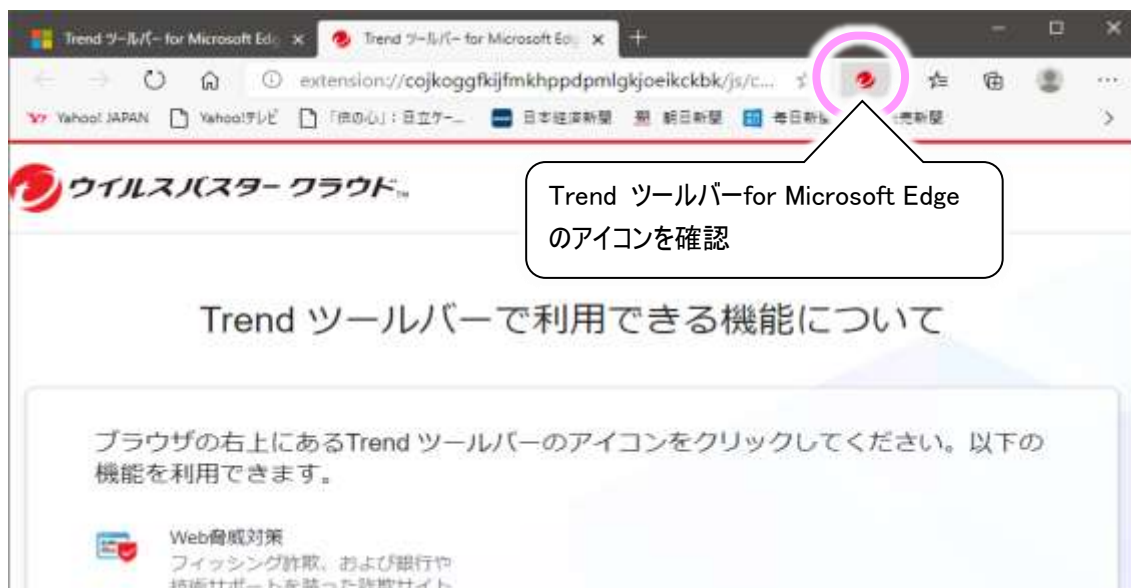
Trend ツールバー for Microsoft Edg ×
Trend ツールバー for Microsoft Edg ×
+
extension://cojkoggfkijfmkhppdpmlgkjoeikckbk/js/c...
Yahoo! JAPAN
Yahoo!テレビ
「日の心」: 日立ケー...
日本経済新聞
朝日新聞
毎日新聞
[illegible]売新聞

ウイルスバスター クラウド™

Trend ツールバーfor Microsoft Edge のアイコンを確認

Trend ツールバーで利用できる機能について

ブラウザの右上にあるTrend ツールバーのアイコンをクリックしてください。以下の機能を利用できます。

Web脅威対策
フィッシング詐欺、および銀行や
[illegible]